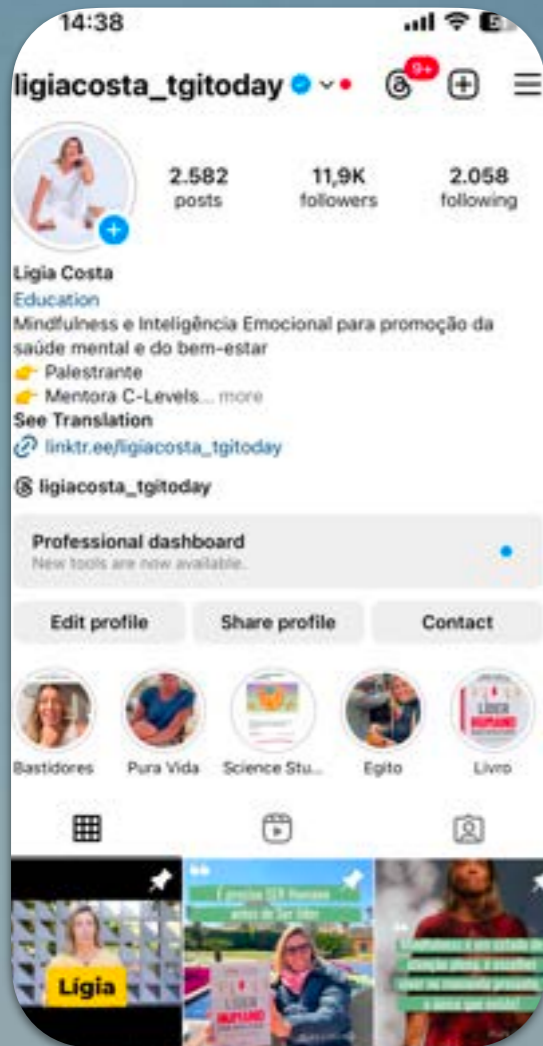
14:38

ligiacosta_tgitoday

9+

2.582 posts

11,9K followers

2.058 following

Ligia Costa
Education
Mindfulness e Inteligência Emocional para promoção da saúde mental e do bem-estar
👉 Palestrante
👉 Mentora C-Levels... more
See Translation
linktr.ee/ligiacosta_tgitoday
ligiacosta_tgitoday

Professional dashboard
New tools are now available.

Edit profile
Share profile
Contact

Bastidores
Pura Vida
Science Stu...
Egito
Livro

Ligia

É preciso SER Humano antes de Ser líder

LÍDER HUMANO

Mindfulness é um estado de atenção plena, e escolher viver no momento presente, a cada que existe!